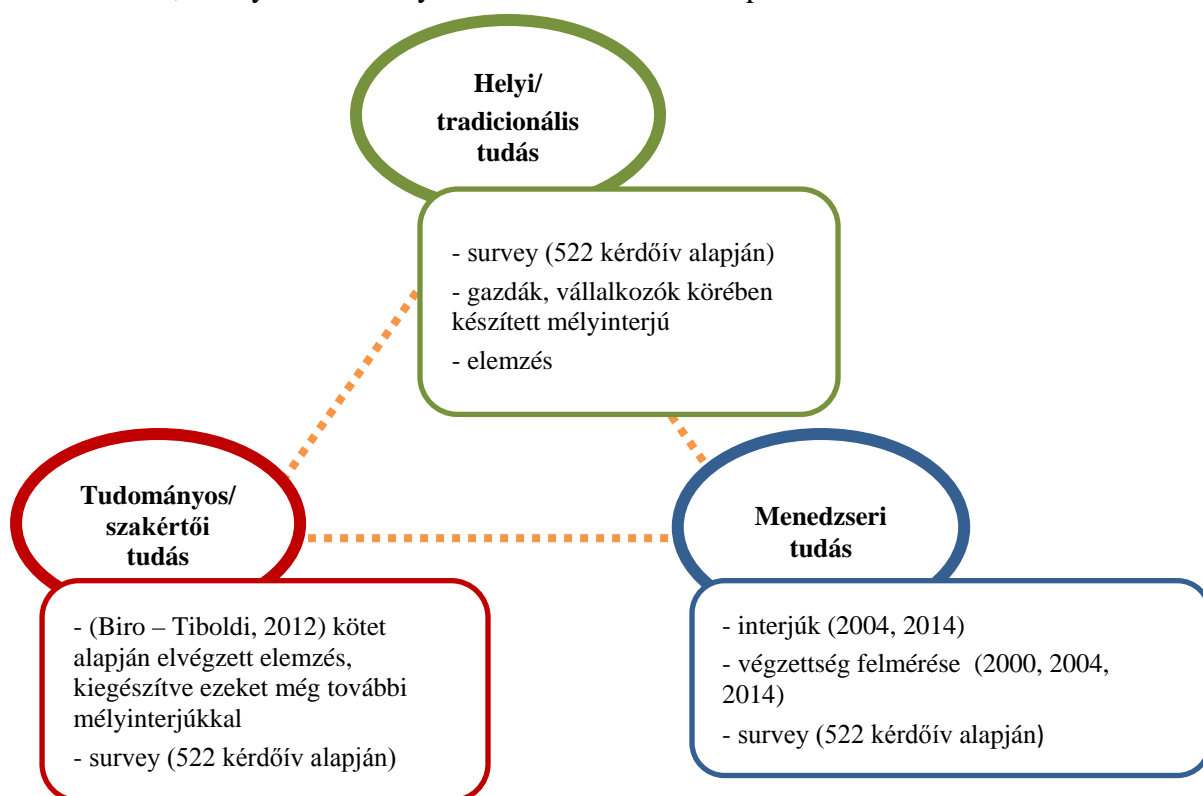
Helyi/ tradicionális tudás

- survey (522 kérdőív alapján)
- gazdák, vállalkozók körében készített mélyinterjú
- elemzés

Tudományos/ szakértői tudás

- (Biro – Tiboldi, 2012) kötet alapján elvégzett elemzés, kiegészítve ezeket még további mélyinterjúkkal
- survey (522 kérdőív alapján)

Menedzseri tudás

- interjúk (2004, 2014)
- végzettség felmérése (2000, 2004, 2014)
- survey (522 kérdőív alapján)